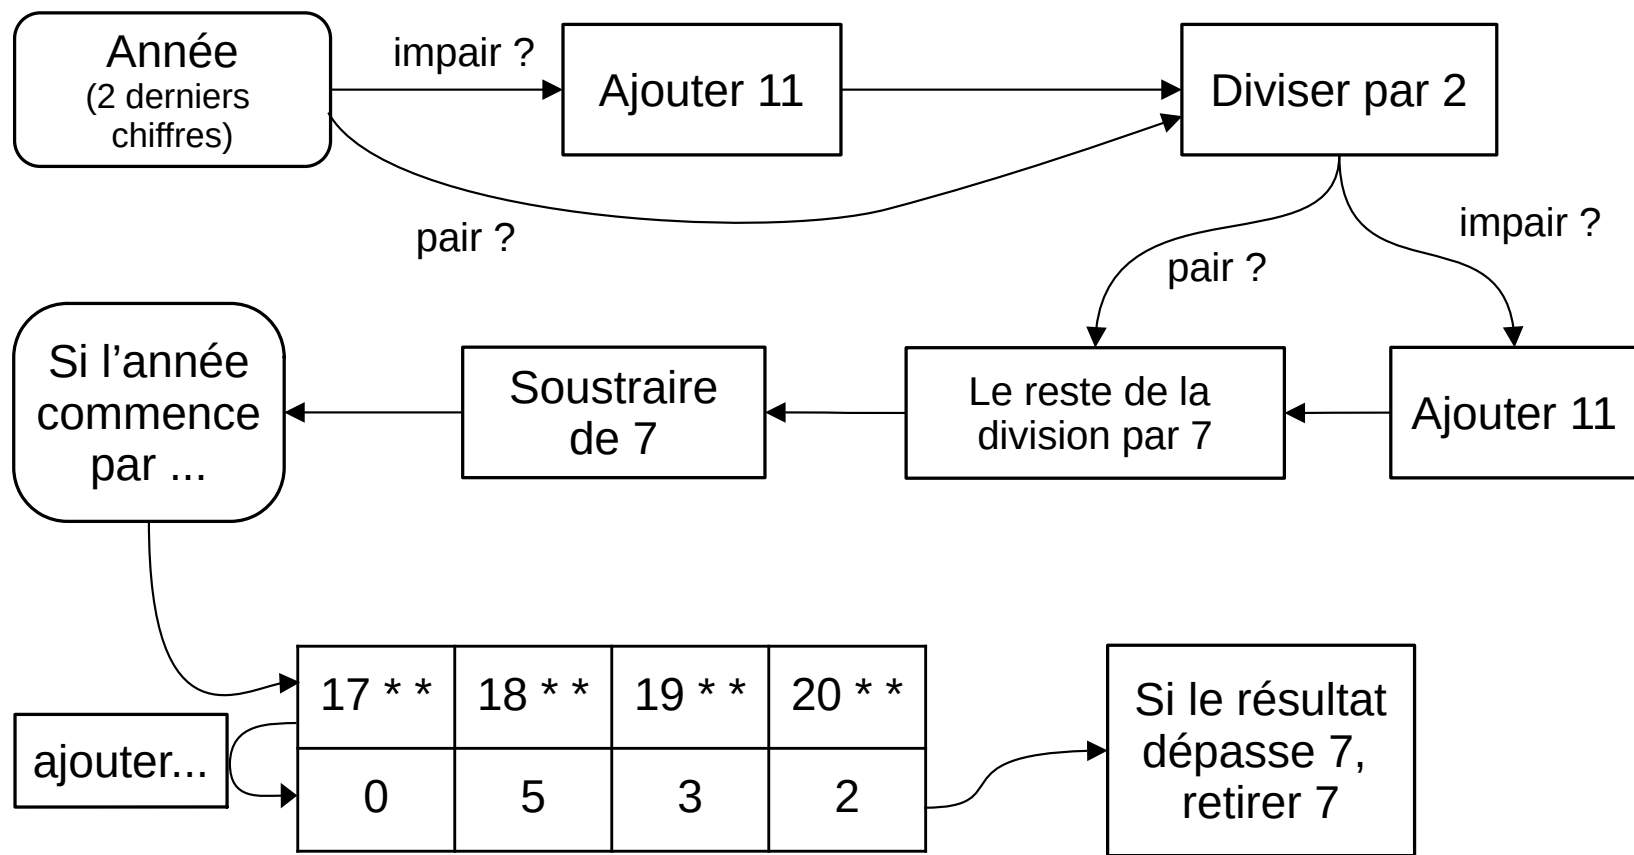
Année
(2 derniers chiffres)

impair ?

Ajouter 11

Diviser par 2

pair ?

impair ?

pair ?

Si l’année commence par ...

Soustraire de 7

Le reste de la division par 7

Ajouter 11

ajouter...

| 17 * * | 18 * * | 19 * * | 20 * * |
|---|---|---|---|
| 0 | 5 | 3 | 2 |

Si le résultat dépasse 7, retirer 7